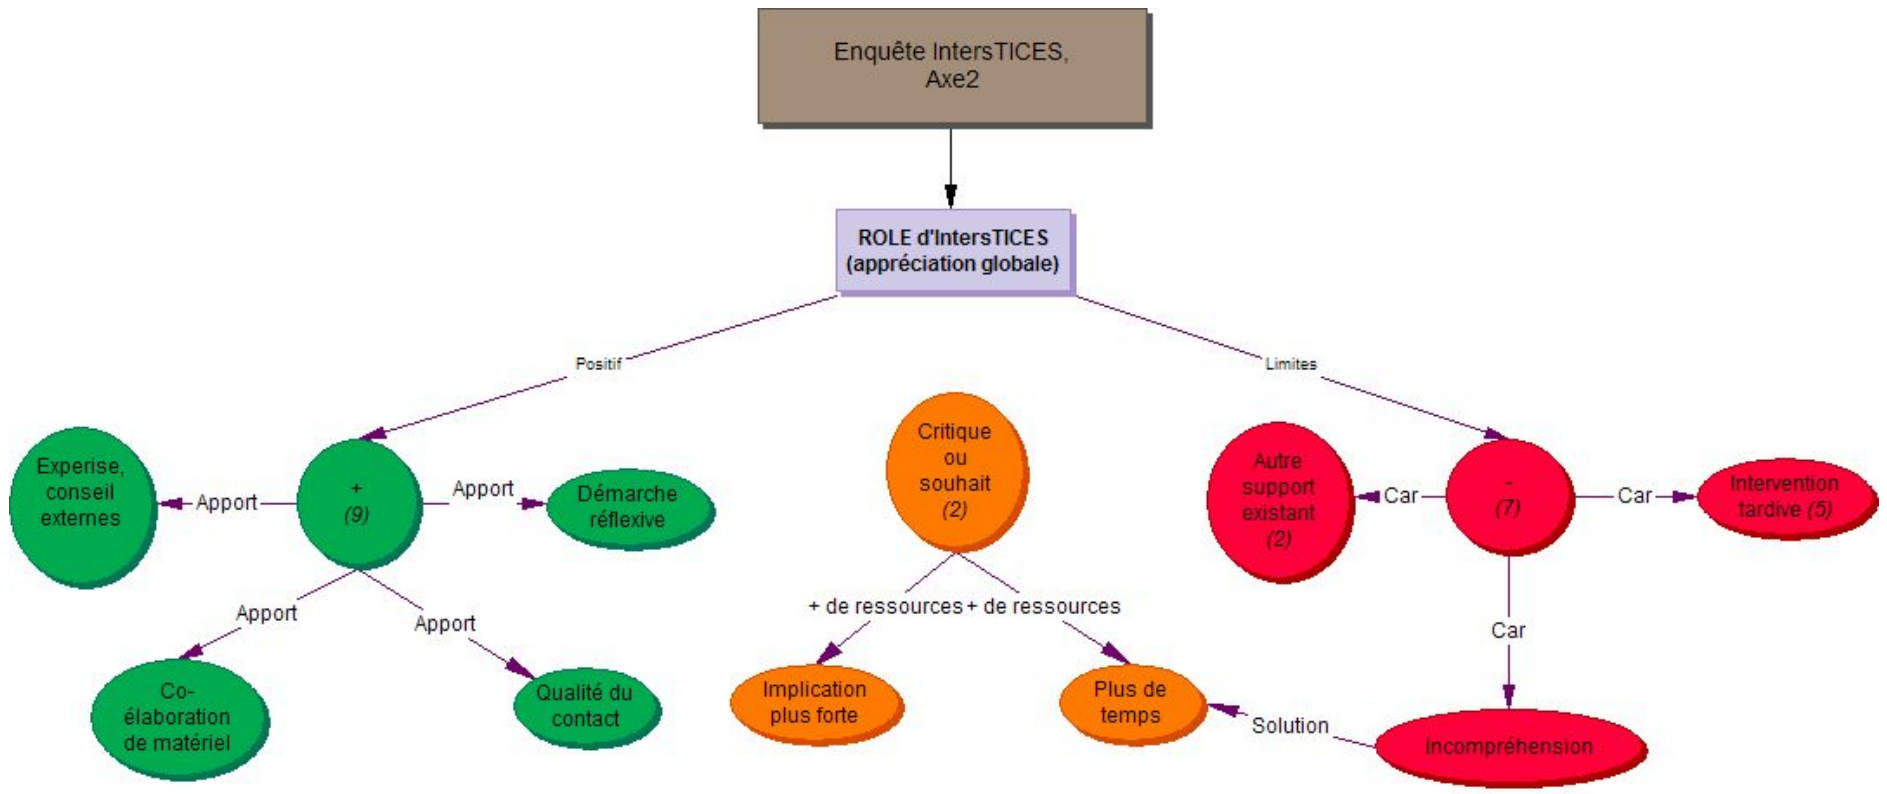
Enquête IntersTICES, Axe2

ROLE d'IntersTICES (appréciation globale)

Positif

Limites

Experise, conseil externes

Apport

+ (9)

Apport

Démarche réflexive

Apport

Apport

Co-élaboration de matériel

Qualité du contact

Critique ou souhait (2)

+ de ressources

+ de ressources

Implication plus forte

Plus de temps

Solution

Autre support existant (2)

Car

- (7)

Car

Intervention tardive (5)

Car

Incompréhension